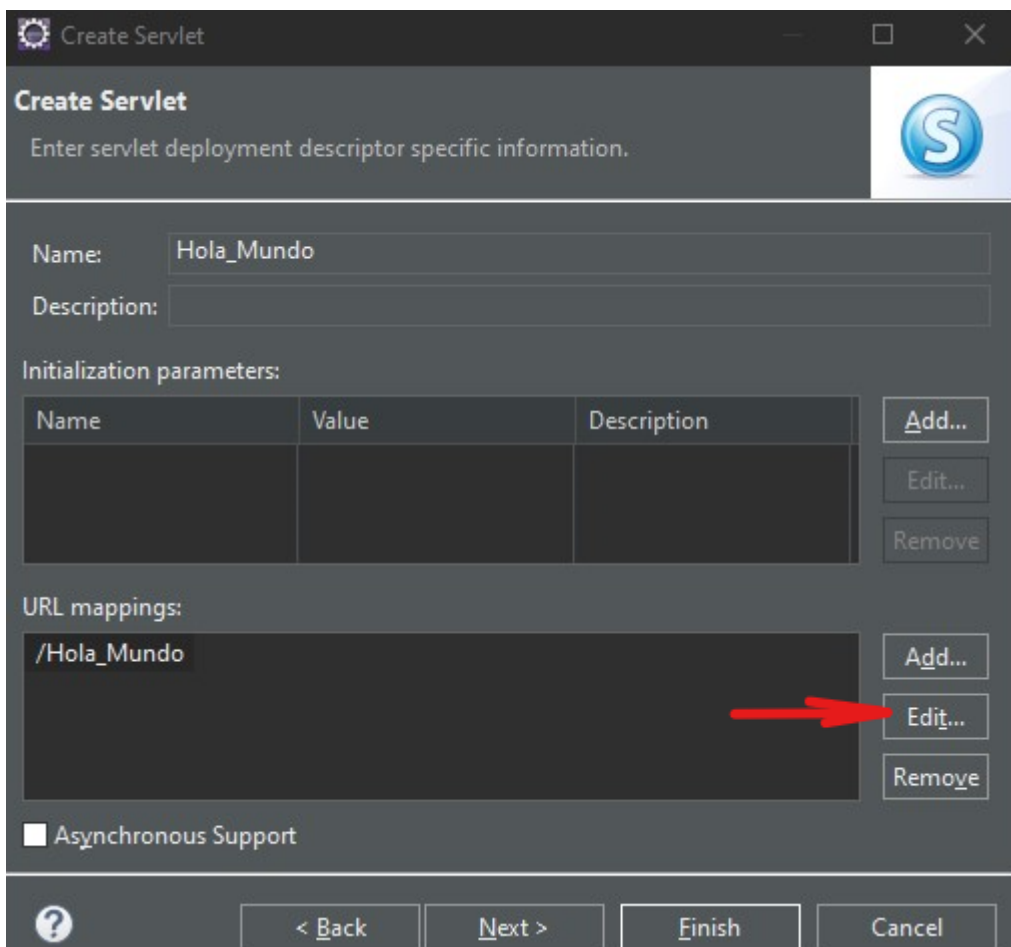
Create Servlet

Create Servlet
Enter servlet deployment descriptor specific information.

Name: Hola_Mundo
Description:

Initialization parameters:

| Name | Value | Description |
|---|---|---|

Add...
Edit...
Remove

URL mappings:
/Hola_Mundo

Add...
Edit...
Remove

Asynchronous Support

?
< Back
Next >
Finish
Cancel